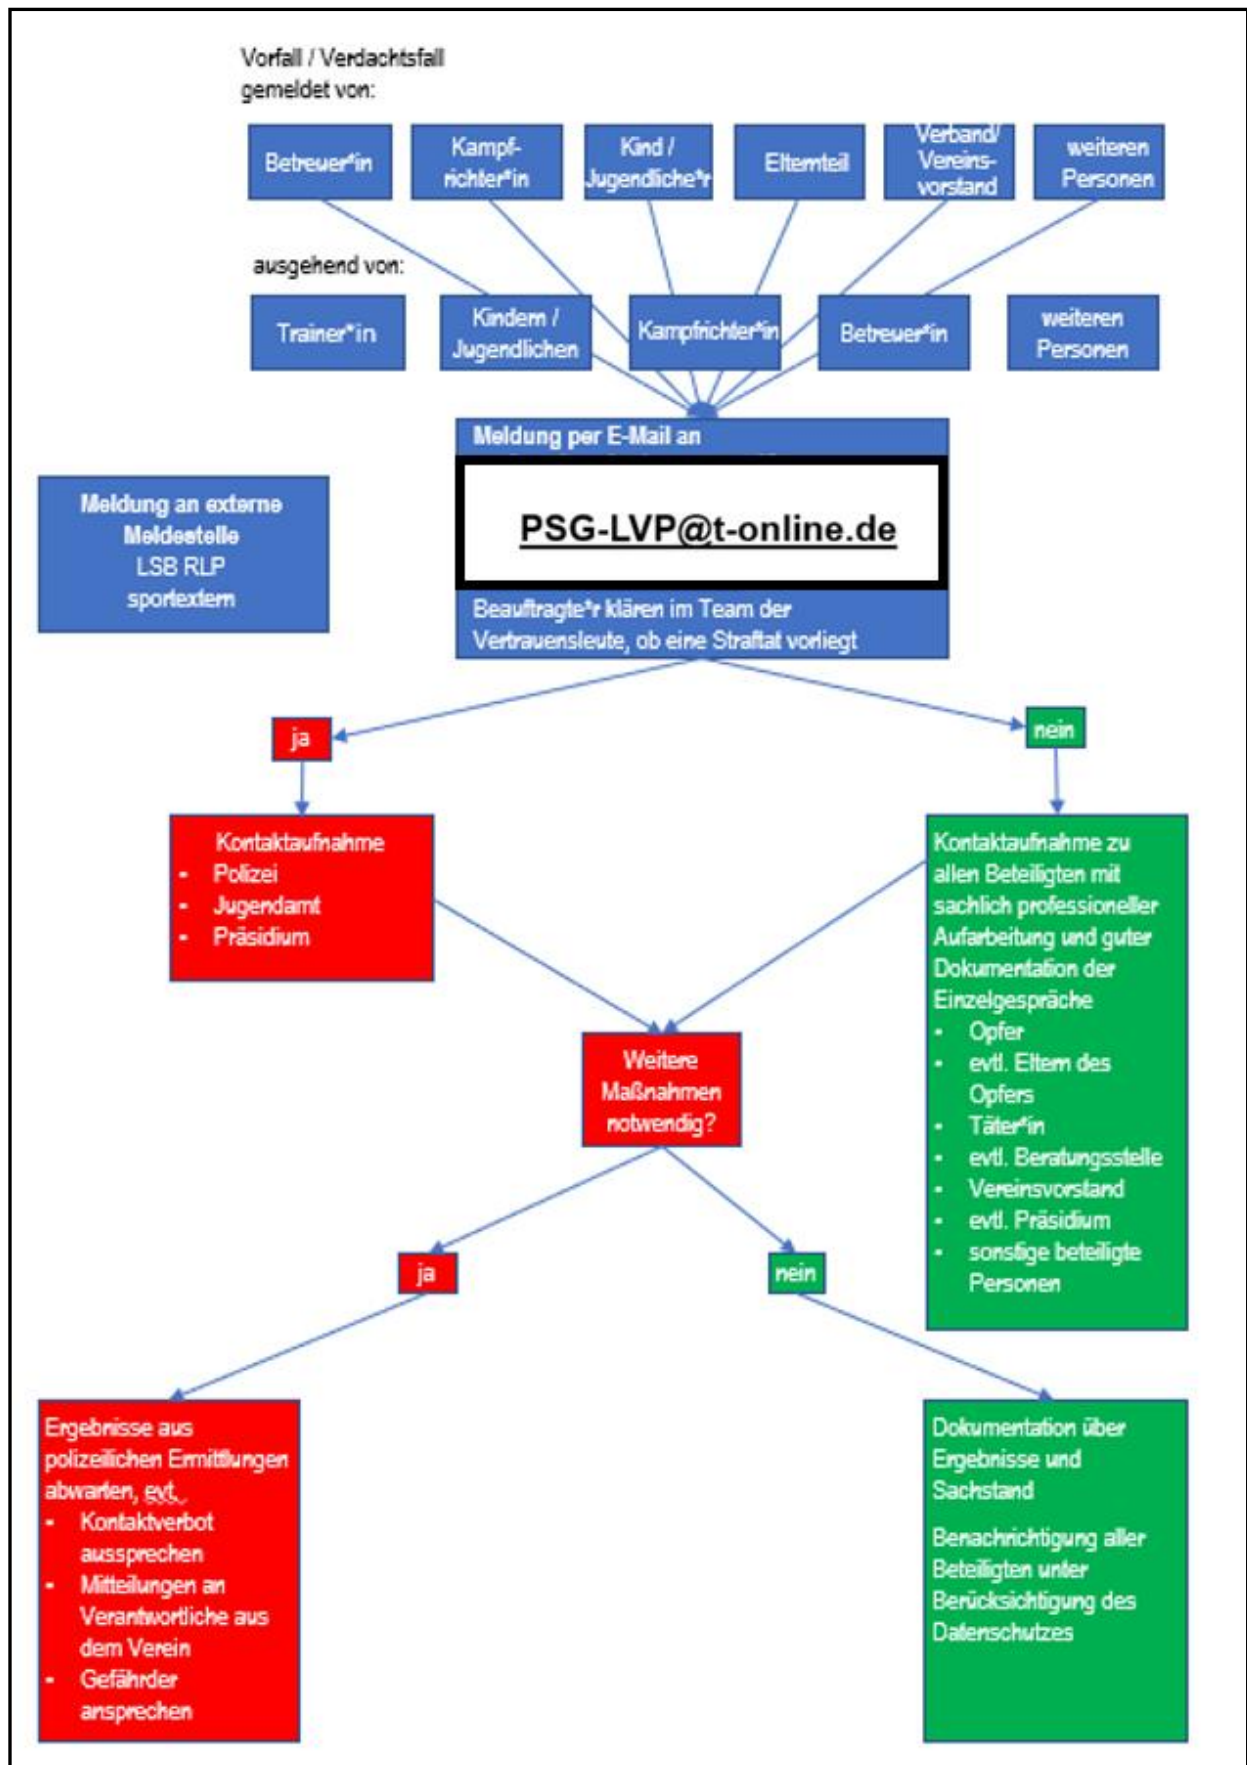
Vorfall / Verdachtsfall gemeldet von:

Betreuer*in

Kampf-richter*in

Kind / Jugendliche*r

Elternteil

Verband/ Vereins-vorstand

weiteren Personen

ausgehend von:

Trainer*in

Kindern / Jugendlichen

Kampfrichter*in

Betreuer*in

weiteren Personen

Meldung per E-Mail an

PSG-LVP@t-online.de

Beauftragte*r klären im Team der Vertrauensleute, ob eine Straftat vorliegt

Meldung an externe Meldestelle
LSB RLP
sportextern

ja

nein

Kontaktaufnahme
- Polizei
- Jugendamt
- Präsidium

Kontaktaufnahme zu allen Beteiligten mit sachlich professioneller Aufarbeitung und guter Dokumentation der Einzelgespräche
- Opfer
- evtl. Eltern des Opfers
- Täter*in
- evtl. Beratungsstelle
- Vereinsvorstand
- evtl. Präsidium
- sonstige beteiligte Personen

Weitere Maßnahmen notwendig?

ja

nein

Ergebnisse aus polizeilichen Ermittlungen abwarten, evt.,
- Kontaktverbot aussprechen
- Mitteilungen an Verantwortliche aus dem Verein
- Gefährder ansprechen

Dokumentation über Ergebnisse und Sachstand

Benachrichtigung aller Beteiligten unter Berücksichtigung des Datenschutzes